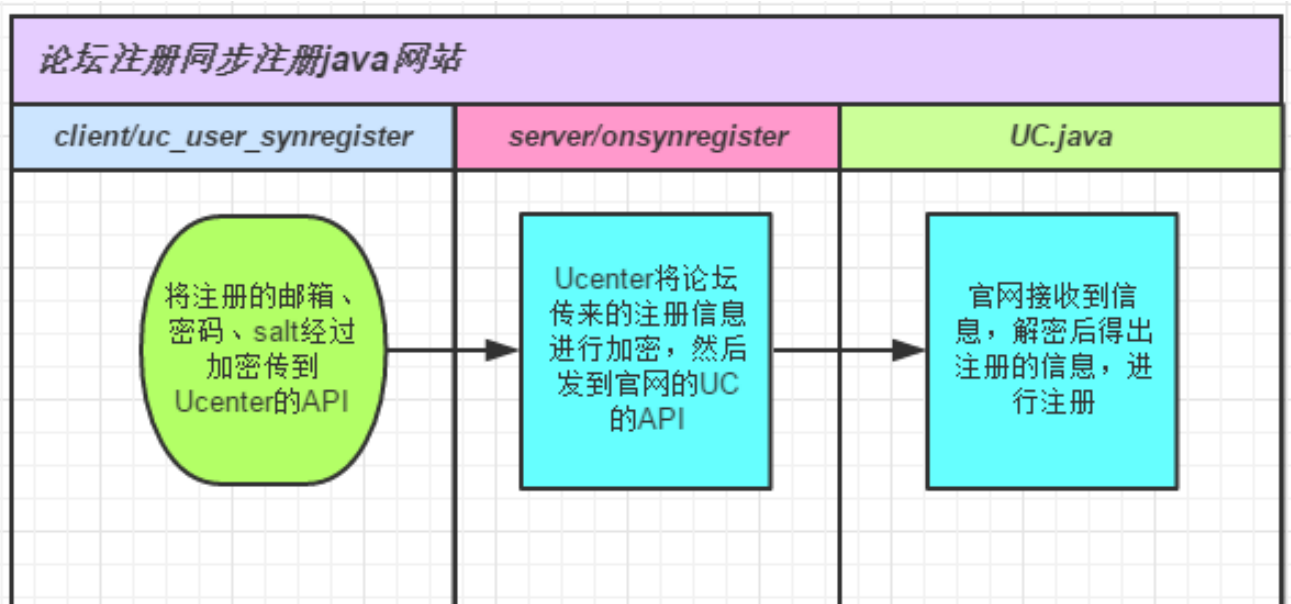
论坛注册同步注册java网站

client/uc_user_synregister

server/onsynregister

UC.java

将注册的邮箱、密码、salt经过加密传到Ucenter的API

Ucenter将论坛传来的注册信息进行加密，然后发到官网的UC的API

官网接收到信息，解密后得出注册的信息，进行注册